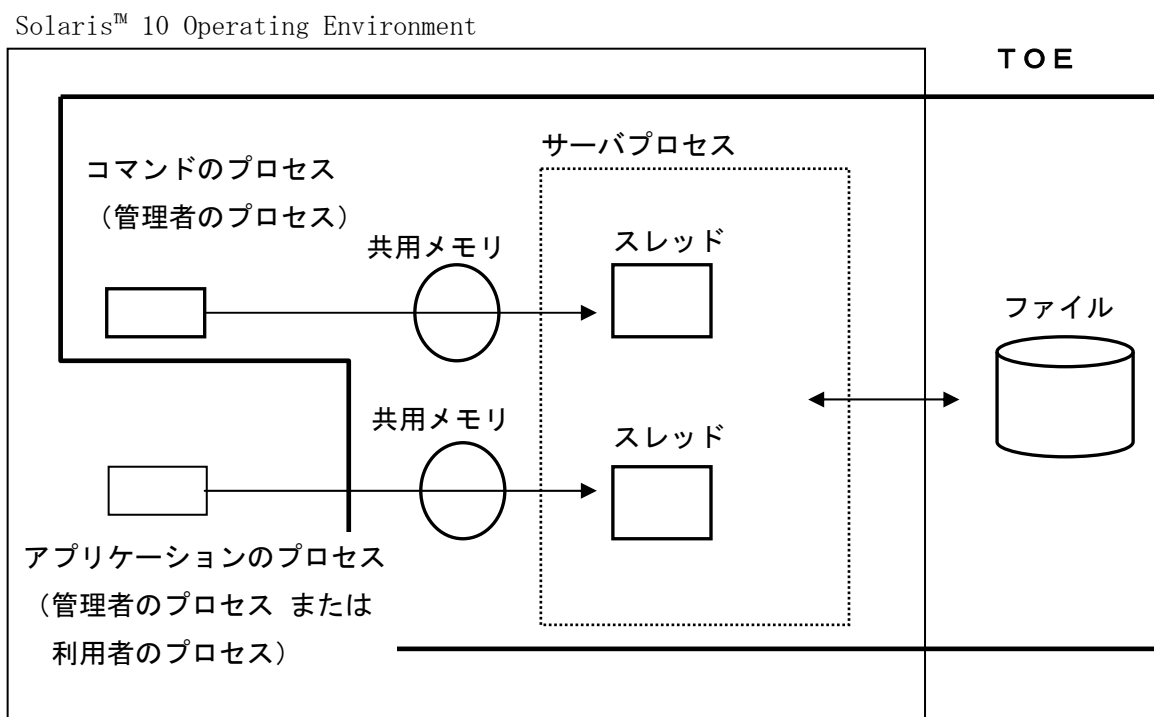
Solaris™ 10 Operating Environment

TOE

サーバプロセス

コマンドのプロセス
（管理者のプロセス）

共用メモリ

スレッド

ファイル

共用メモリ

スレッド

アプリケーションのプロセス
（管理者のプロセス または
利用者のプロセス）